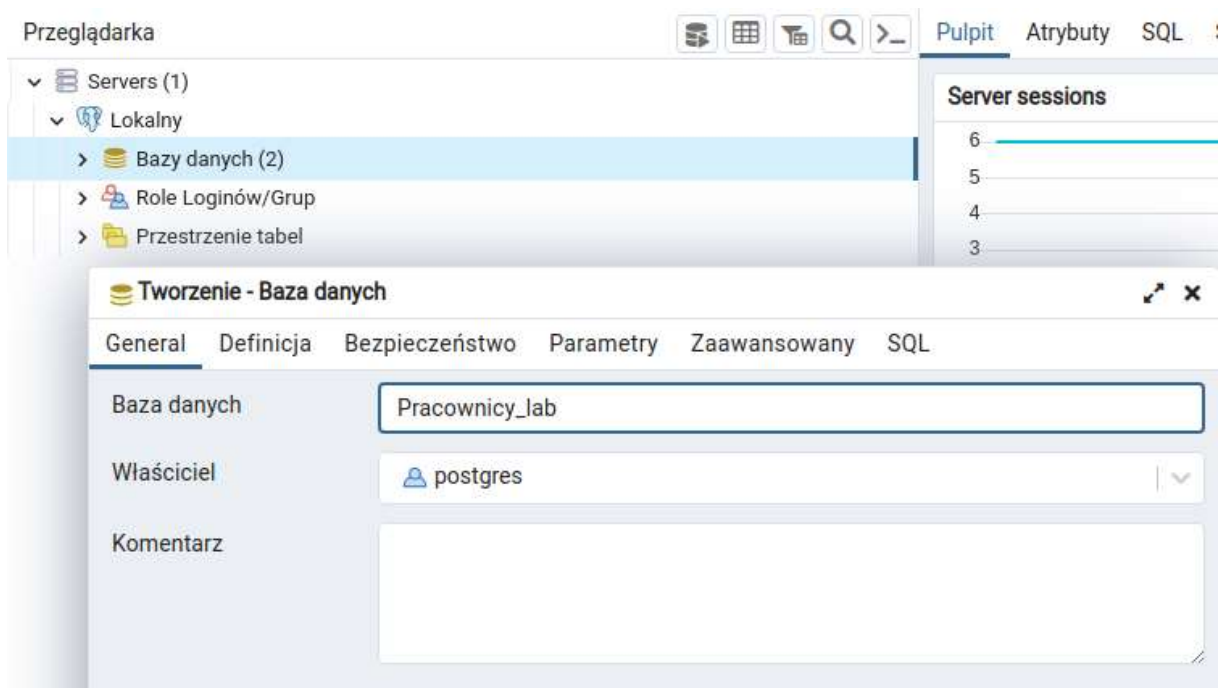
Przeglądarka

Pulpit Atrybuty SQL

Servers (1)
Lokalny
Bazy danych (2)
Role Loginów/Grup
Przestrzenie tabel

Server sessions
6
5
4
3

Tworzenie - Baza danych

General Definicja Bezpieczeństwo Parametry Zaawansowany SQL

Baza danych
Pracownicy_lab

Właściciel
postgres

Komentarz